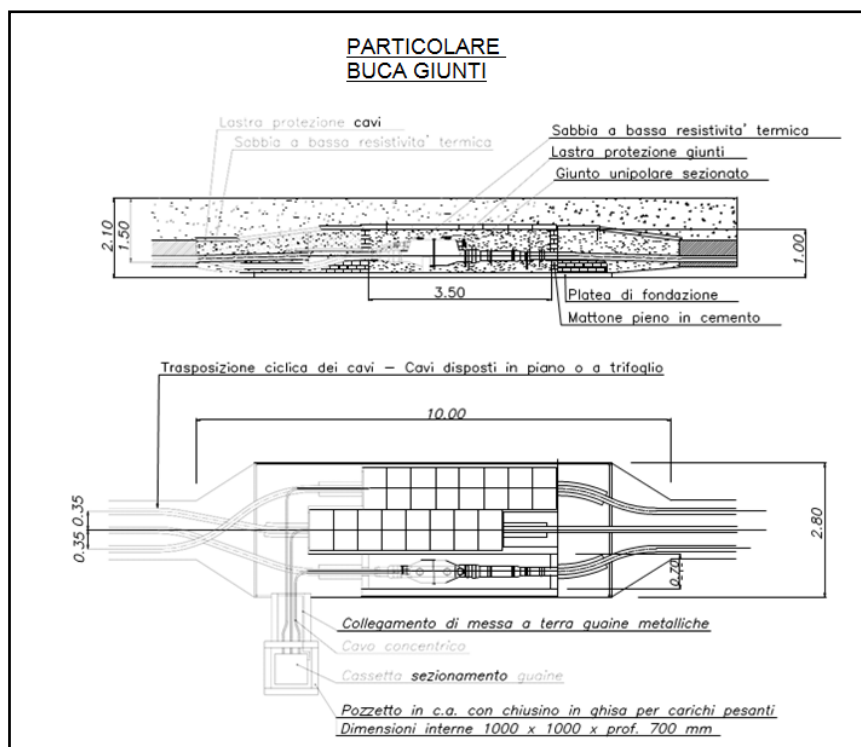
PARTICOLARE
BUCA GIUNTI

Lastra protezione cavi
Sabbia a bassa resistivita' termica

Sabbia a bassa resistivita' termica
Lastra protezione giunti
Giunto unipolare sezionato

2.10
1.50
1.00
3.50

Platea di fondazione
Mattone pieno in cemento

Trasposizione ciclica dei cavi – Cavi disposti in piano o a trifoglio

10.00

0.35 0.35
2.80
0.70

Collegamento di messa a terra guaine metalliche
Cavo concentrico
Cassetta sezionamento guaine
Pozzetto in c.a. con chiusino in ghisa per carichi pesanti
Dimensioni interne 1000 x 1000 x prof. 700 mm